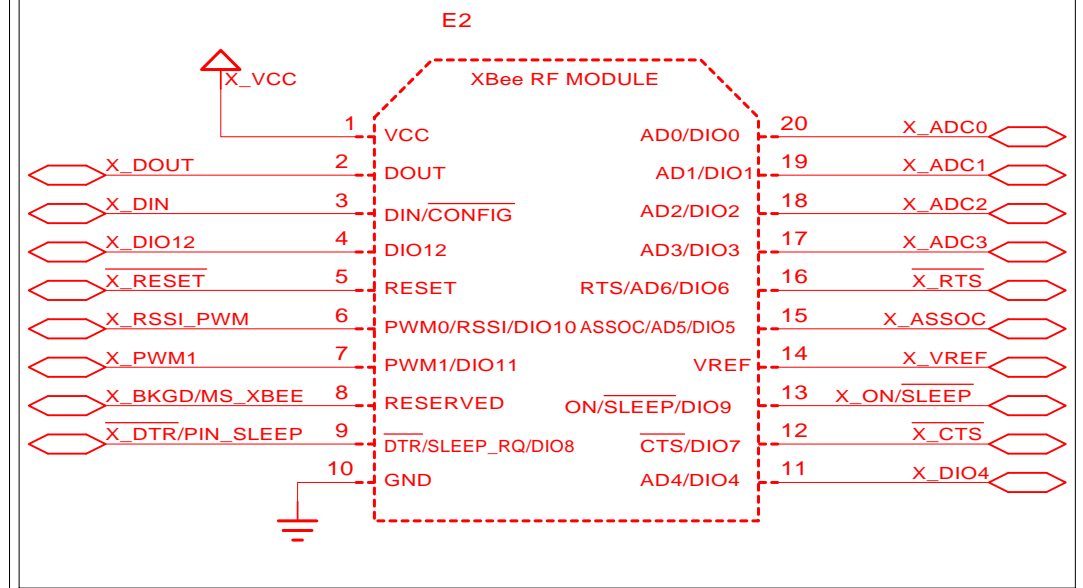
E2

XBee RF MODULE

X_VCC

| | | | | | |
|---|---|---|---|---|---|
| | 1 | VCC | AD0/DIO0 | 20 | X_ADC0 |
| X_DOUT | 2 | DOUT | AD1/DIO1 | 19 | X_ADC1 |
| X_DIN | 3 | DIN/$\overline{CONFIG}$ | AD2/DIO2 | 18 | X_ADC2 |
| X_DIO12 | 4 | DIO12 | AD3/DIO3 | 17 | X_ADC3 |
| $\overline{X\_RESET}$ | 5 | RESET | RTS/AD6/DIO6 | 16 | $\overline{X\_RTS}$ |
| X_RSSI_PWM | 6 | PWM0/RSSI/DIO10 | ASSOC/AD5/DIO5 | 15 | X_ASSOC |
| X_PWM1 | 7 | PWM1/DIO11 | VREF | 14 | X_VREF |
| X_BKGD/MS_XBEE | 8 | RESERVED | ON/$\overline{SLEEP}$/DIO9 | 13 | X_ON/$\overline{SLEEP}$ |
| $\overline{X\_DTR}$/PIN_SLEEP | 9 | $\overline{DTR}$/SLEEP_RQ/DIO8 | $\overline{CTS}$/DIO7 | 12 | $\overline{X\_CTS}$ |
| | 10 | GND | AD4/DIO4 | 11 | X_DIO4 |